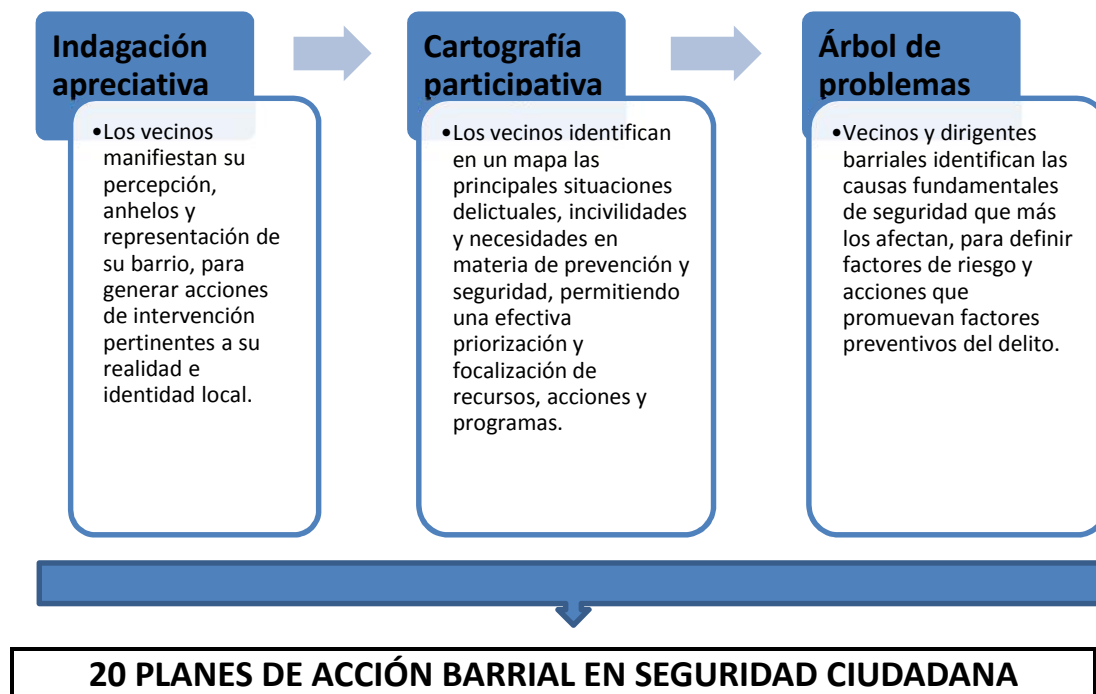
Indagación apreciativa

•Los vecinos manifiestan su percepción, anhelos y representación de su barrio, para generar acciones de intervención pertinentes a su realidad e identidad local.

Cartografía participativa

•Los vecinos identifican en un mapa las principales situaciones delictuales, incivilidades y necesidades en materia de prevención y seguridad, permitiendo una efectiva priorización y focalización de recursos, acciones y programas.

Árbol de problemas

•Vecinos y dirigentes barriales identifican las causas fundamentales de seguridad que más los afectan, para definir factores de riesgo y acciones que promuevan factores preventivos del delito.

20 PLANES DE ACCIÓN BARRIAL EN SEGURIDAD CIUDADANA